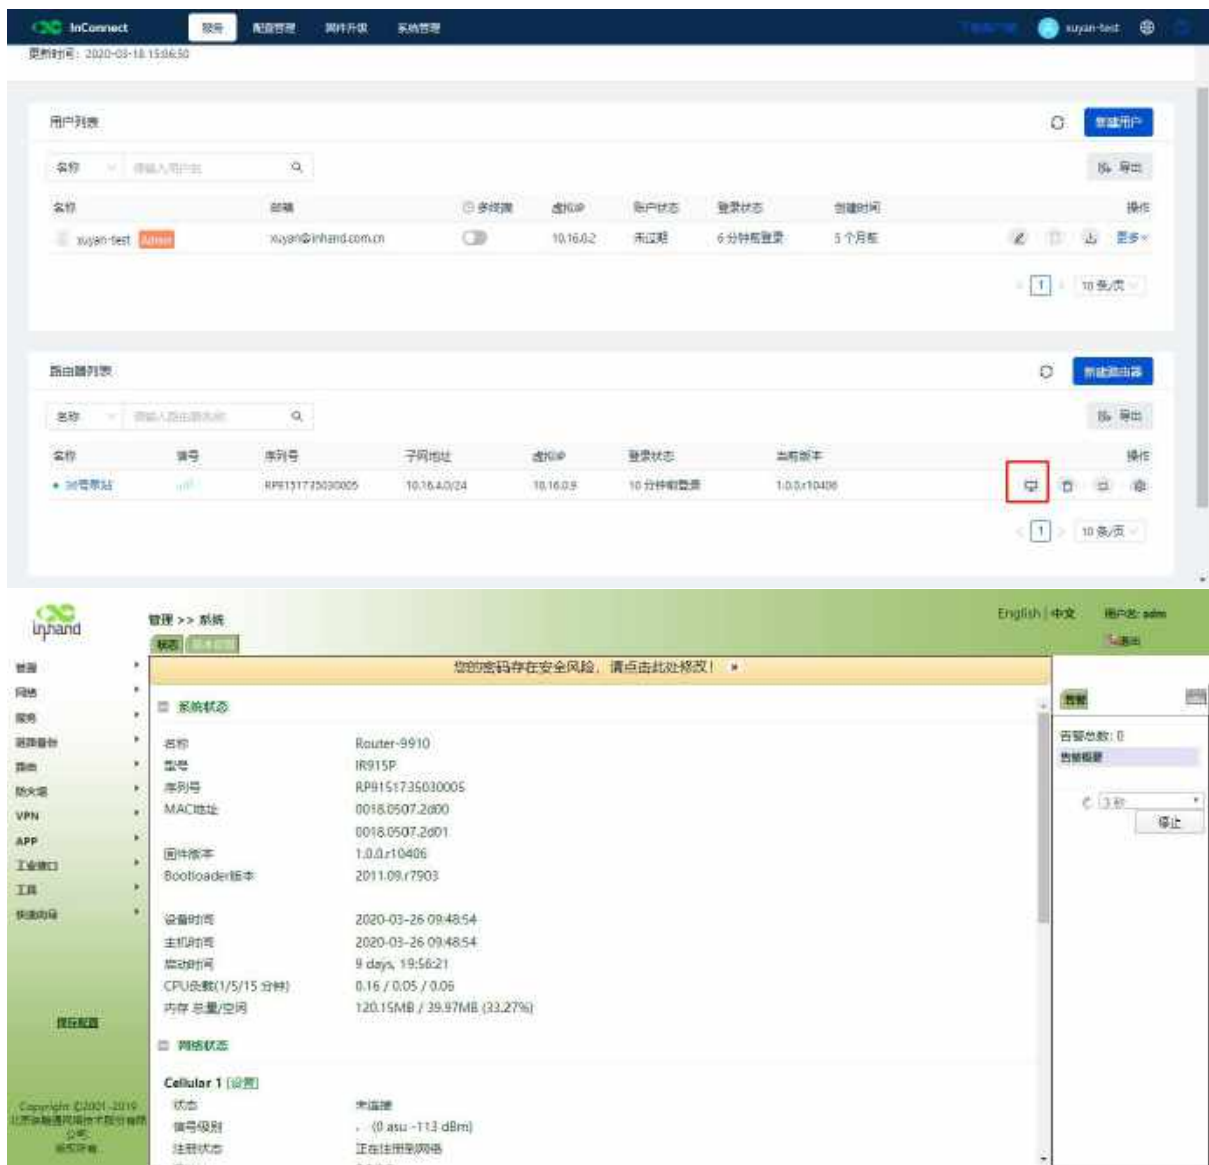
InConnect 服务 配置管理 固件升级 系统管理 xuyan-test

更新时间：2020-03-18 15:06:50

用户列表

新建用户

名称 请输入用户名

导出

| 名称 | 邮箱 | 多终端 | 虚拟IP | 账户状态 | 登录状态 | 创建时间 | 操作 |
|---|---|---|---|---|---|---|---|
| xuyan-test Admin | xuyan@inhand.com.cn | | 10.16.0.2 | 未过期 | 6 分钟前登录 | 5 个月前 | 更多 |

1 10 条/页

路由器列表

新建路由器

名称 请输入路由器名称

导出

| 名称 | 型号 | 序列号 | 子网地址 | 虚拟IP | 登录状态 | 当前版本 | 操作 |
|---|---|---|---|---|---|---|---|
| 36号基站 | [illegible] | RP9151735030005 | 10.16.4.0/24 | 10.16.0.3 | 10 分钟前登录 | 1.0.0.r10406 | |

1 10 条/页

inhand

管理 >> 系统

状态 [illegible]

English | 中文 用户名: adm

退出

您的密码存在安全风险，请点击此处修改！ ×

管理
网络
服务
链路备份
路由
防火墙
VPN
APP
工业接口
工具
快速向导

保存配置

Copyright ©2001-2019 北京映翰通网络技术股份有限公司 版权所有

系统状态

| 名称 | Router-9910 |
|---|---|
| 型号 | IR915P |
| 序列号 | RP9151735030005 |
| MAC地址 | 0018.0507.2d00 |
| | 0018.0507.2d01 |
| 固件版本 | 1.0.0.r10406 |
| Bootloader版本 | 2011.09.r7903 |
| 设备时间 | 2020-03-26 09:48:54 |
| 主机时间 | 2020-03-26 09:48:54 |
| 启动时间 | 9 days, 19:56:21 |
| CPU负载(1/5/15 分钟) | 0.16 / 0.05 / 0.06 |
| 内存 总量/空闲 | 120.15MB / 39.97MB (33.27%) |

网络状态

Cellular 1 [设置]

| 状态 | 未连接 |
|---|---|
| 信号级别 | (0 asu -113 dBm) |
| 注册状态 | 正在注册到网络 |

告警

告警总数: 0

告警概要

3 秒

停止